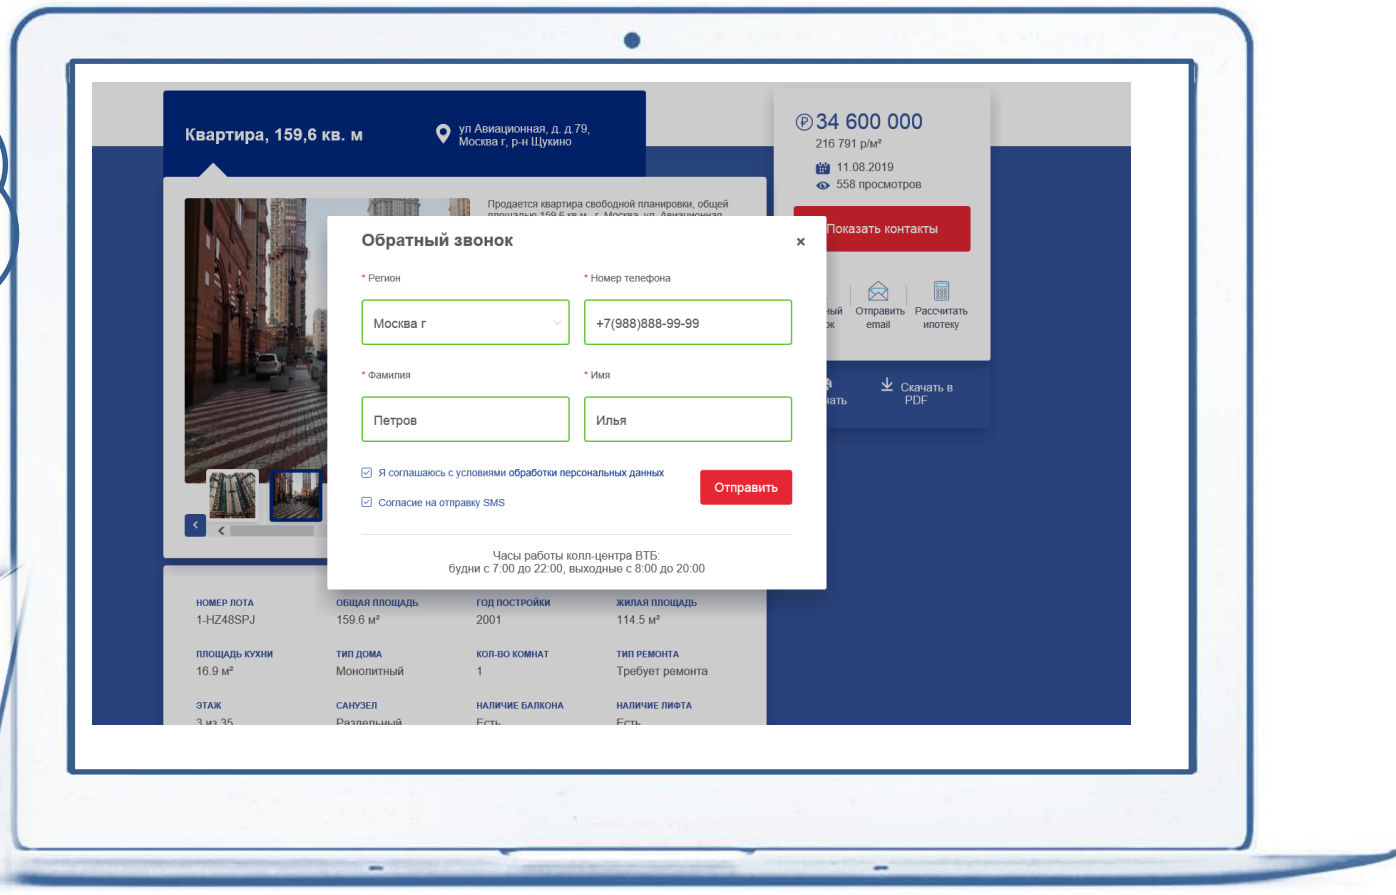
Квартира, 159,6 кв. м

ул Авиационная, д. д.79,
Москва г, р-н Щукино

Продается квартира свободной планировки, общей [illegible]

₽ 34 600 000
216 791 р/м²
11.08.2019
558 просмотров

Показать контакты

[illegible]ый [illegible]к
Отправить email
Рассчитать ипотеку

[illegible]ать
Скачать в PDF

Обратный звонок
×

* Регион
Москва г

* Номер телефона
+7(988)888-99-99

* Фамилия
Петров

* Имя
Илья

Я соглашаюсь с условиями обработки персональных данных
Согласие на отправку SMS

Отправить

Часы работы колл-центра ВТБ:
будни с 7:00 до 22:00, выходные с 8:00 до 20:00

| НОМЕР ЛОТА | ОБЩАЯ ПЛОЩАДЬ | ГОД ПОСТРОЙКИ | ЖИЛАЯ ПЛОЩАДЬ |
|---|---|---|---|
| 1-HZ48SPJ | 159.6 м² | 2001 | 114.5 м² |
| ПЛОЩАДЬ КУХНИ | ТИП ДОМА | КОЛ-ВО КОМНАТ | ТИП РЕМОНТА |
| 16.9 м² | Монолитный | 1 | Требует ремонта |
| ЭТАЖ | САНУЗЕЛ | НАЛИЧИЕ БАЛКОНА | НАЛИЧИЕ ЛИФТА |
| 3 из 35 | Раздельный | Есть | Есть |